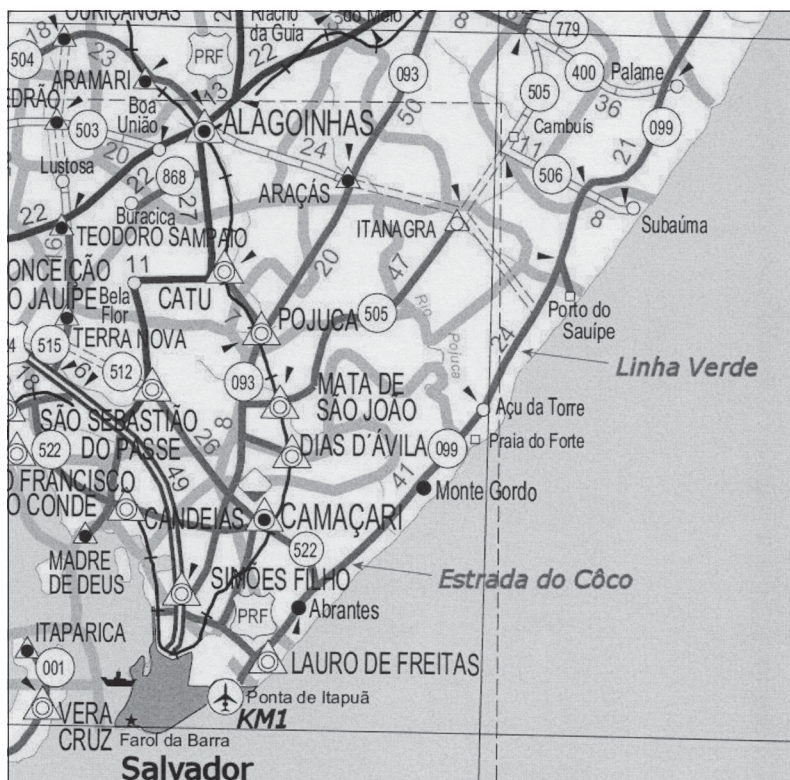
OURIÇANGAS
Riacho da Guia
do Meio
779
18
23
22
504
ARAMARI
PRF
8
EDRÃO
Boa União
093
505
400
Palame
503
ALAGOINHAS
50
36
Lustosa
20
24
Cambuís
099
868
11
21
22
27
ARAÇÁS
506
Buracica
8
22
Subaúma
TEODORO SAMPAIO
ITANAGRA
ONCEIÇÃO
11
20
47
O JAUÍPE
Bela Flor
CATU
Porto do Sauípe
POJUCA
505
Rio Pojuca
515
TERRA NOVA
24
512
093
Linha Verde
MATA DE SÃO JOÃO
SÃO SEBASTIÃO
8
Açu da Torre
522
DO PASSE
26
DIAS D'ÁVILA
099
Praia do Forte
FRANCISCO
49
41
Monte Gordo
O CONDE
CANDEIAS
CAMAÇARI
MADRE DE DEUS
522
SIMÕES FILHO
Estrada do Côco
PRF
Abrantes
ITAPARICA
001
LAURO DE FREITAS
Ponta de Itapuã
VERA
KM1
CRUZ
Farol da Barra
Salvador